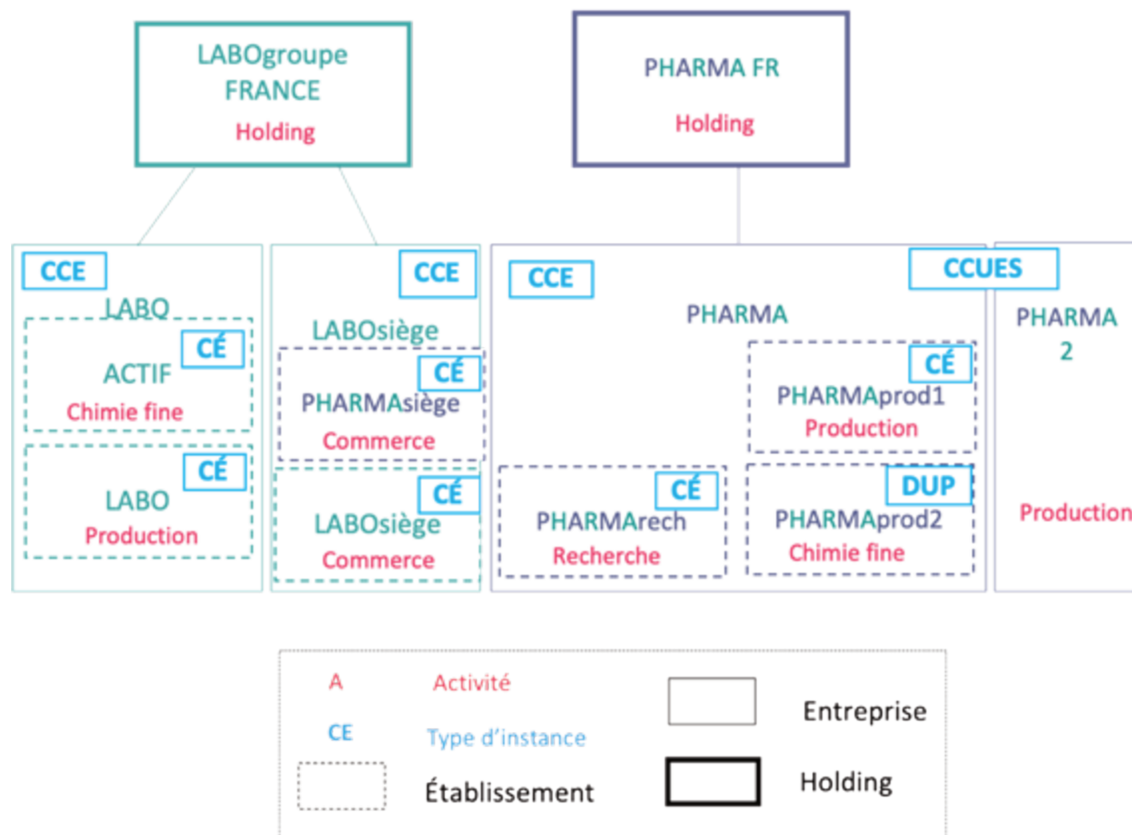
LABOgroupe FRANCE
Holding

PHARMA FR
Holding

CCE
LABO
CÉ
ACTIF
Chimie fine
CÉ
LABO
Production

CCE
LABOsiège
CÉ
PHARMAsiège
Commerce
CÉ
LABOsiège
Commerce

CCE
CCUES
PHARMA
CÉ
PHARMAprod1
Production
CÉ
PHARMArech
Recherche
DUP
PHARMAprod2
Chimie fine

PHARMA 2
Production

A Activité
CE Type d'instance
Établissement
Entreprise
Holding